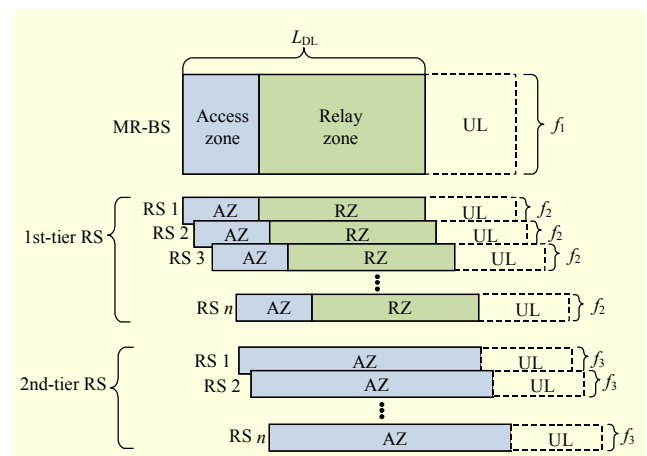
$L_{DL}$

MR-BS

Access zone

Relay zone

UL

$f_1$

1st-tier RS

RS 1 AZ RZ UL $f_2$

RS 2 AZ RZ UL $f_2$

RS 3 AZ RZ UL $f_2$

RS $n$ AZ RZ UL $f_2$

2nd-tier RS

RS 1 AZ UL $f_3$

RS 2 AZ UL $f_3$

RS $n$ AZ UL $f_3$